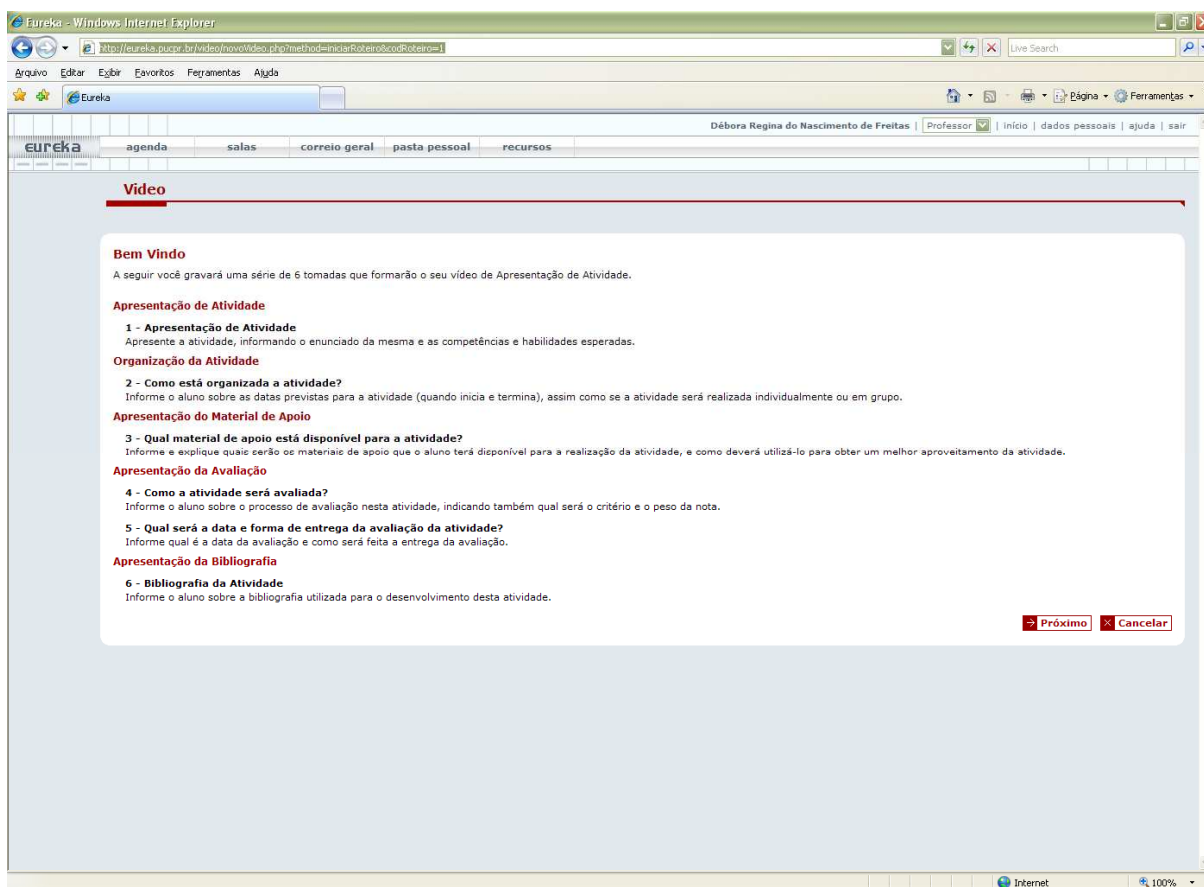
Eureka - Windows Internet Explorer

http://eureka.pucpr.br/video/novoVideo.php?method=iniciarRoteiro&codRoteiro=1

Live Search

Arquivo Editar Exibir Favoritos Ferramentas Ajuda

Eureka

Página Ferramentas

Débora Regina do Nascimento de Freitas | Professor | início | dados pessoais | ajuda | sair

eureka agenda salas correio geral pasta pessoal recursos

Vídeo

Bem Vindo

A seguir você gravará uma série de 6 tomadas que formarão o seu vídeo de Apresentação de Atividade.

Apresentação de Atividade

1 - Apresentação de Atividade
Apresente a atividade, informando o enunciado da mesma e as competências e habilidades esperadas.

Organização da Atividade

2 - Como está organizada a atividade?
Informe o aluno sobre as datas previstas para a atividade (quando inicia e termina), assim como se a atividade será realizada individualmente ou em grupo.

Apresentação do Material de Apoio

3 - Qual material de apoio está disponível para a atividade?
Informe e explique quais serão os materiais de apoio que o aluno terá disponível para a realização da atividade, e como deverá utilizá-lo para obter um melhor aproveitamento da atividade.

Apresentação da Avaliação

4 - Como a atividade será avaliada?
Informe o aluno sobre o processo de avaliação nesta atividade, indicando também qual será o critério e o peso da nota.

5 - Qual será a data e forma de entrega da avaliação da atividade?
Informe qual é a data da avaliação e como será feita a entrega da avaliação.

Apresentação da Bibliografia

6 - Bibliografia da Atividade
Informe o aluno sobre a bibliografia utilizada para o desenvolvimento desta atividade.

Próximo Cancelar

Internet 100%